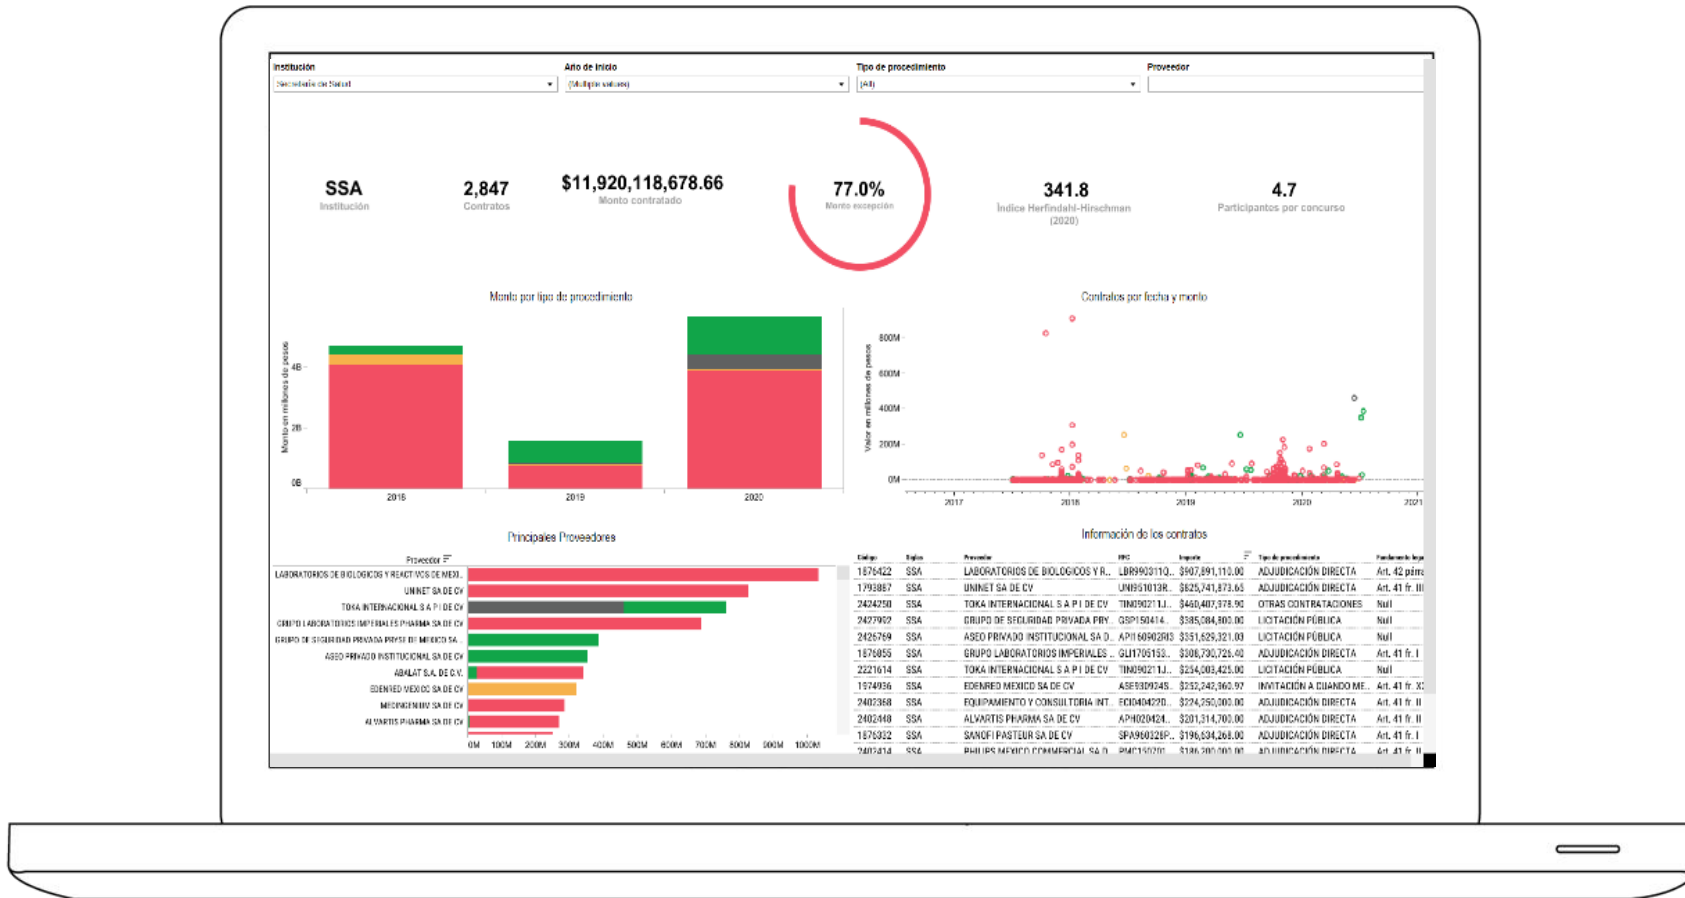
Institución
Secretaría de Salud
Año de inicio
(Multiple values)
Tipo de procedimiento
(All)
Proveedor

SSA
Institución

2,847
Contratos

$11,920,118,678.66
Monto contratado

77.0%
Monto excepción

341.8
Índice Herfindahl-Hirschman (2020)

4.7
Participantes por concurso

Monto por tipo de procedimiento

Monto en millones de pesos
4B
2B
0B
2018
2019
2020

Contratos por fecha y monto

Valor en millones de pesos
800M
600M
400M
200M
0M
2017
2018
2019
2020
2021

Principales Proveedores

Proveedor
LABORATORIOS DE BIOLOGICOS Y REACTIVOS DE MEXI..
UNINET SA DE CV
TOKA INTERNACIONAL S A P I DE CV
GRUPO LABORATORIOS IMPERIALES PHARMA SA DE CV
GRUPO DE SEGURIDAD PRIVADA PRYSE DE MEXICO SA...
ASEO PRIVADO INSTITUCIONAL SA DE CV
ABALAT S.A. DE C.V.
EDENRED MEXICO SA DE CV
MEDIGENIUV SA DE CV
ALVARTIS PHARMA SA DE CV
0M 100M 200M 300M 400M 500M 600M 700M 800M 900M 1000M

Información de los contratos

| Código | Siglas | Proveedor | RFC | Importe | Tipo de procedimiento | Fundamento legal |
|---|---|---|---|---|---|---|
| 1676422 | SSA | LABORATORIOS DE BIOLOGICOS Y R... | LBR990311Q... | $907,891,110.00 | ADJUDICACIÓN DIRECTA | Art. 42 párra |
| 1793867 | SSA | UNINET SA DE CV | UNI951013R... | $825,741,873.65 | ADJUDICACIÓN DIRECTA | Art. 41 fr. III |
| 2424250 | SSA | TOKA INTERNACIONAL S A P I DE CV | TIN090211J... | $460,407,378.90 | OTRAS CONTRATACIONES | Null |
| 2427902 | SSA | GRUPO DE SEGURIDAD PRIVADA PRY... | GSP150414... | $385,084,800.00 | LICITACIÓN PÚBLICA | Null |
| 2426769 | SSA | ASEO PRIVADO INSTITUCIONAL SA D... | API160902RI3 | $351,629,321.00 | LICITACIÓN PÚBLICA | Null |
| 1676055 | SSA | GRUPO LABORATORIOS IMPERIALES ... | GLI1705153... | $308,730,726.40 | ADJUDICACIÓN DIRECTA | Art. 41 fr. I |
| 2221614 | SSA | TOKA INTERNACIONAL S A P I DE CV | TIN090211J... | $254,003,425.00 | LICITACIÓN PÚBLICA | Null |
| 1974936 | SSA | EDENRED MEXICO SA DE CV | ASE930924S... | $252,242,360.97 | INVITACIÓN A CUANDO ME... | Art. 41 fr. X |
| 2402368 | SSA | EQUIPAMIENTO Y CONSULTORIA INT... | ECI040422D... | $224,250,000.00 | ADJUDICACIÓN DIRECTA | Art. 41 fr. II |
| 2402448 | SSA | ALVARTIS PHARMA SA DE CV | APH020424... | $201,314,700.00 | ADJUDICACIÓN DIRECTA | Art. 41 fr. II |
| 1676332 | SSA | SANOFI PASTEUR SA DE CV | SPA960326P... | $196,534,268.00 | ADJUDICACIÓN DIRECTA | Art. 41 fr. I |
| 2402414 | SSA | PHILIPS MEXICO COMMERCIAL SA D... | PMC150201... | $186,200,000.00 | ADJUDICACIÓN DIRECTA | Art. 41 fr. II |